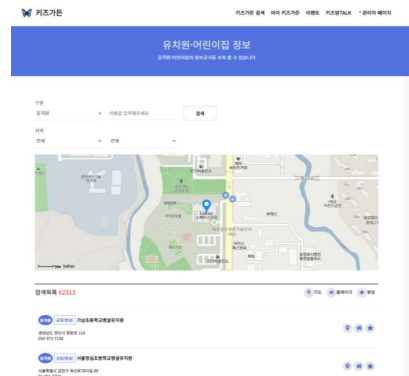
키즈가든

키즈가든 검색 아이 키즈가든 이벤트 키즈맘TALK * 관리자 페이지

유치원·어린이집 정보

유치원·어린이집의 정보검색을 추천 할 수 있습니다

구분
유치원
이름을 입력해주세요
검색

지역
전체
전체

검색목록 62313

지도 홈페이지 평점

국공립 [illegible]
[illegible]유치원
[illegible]
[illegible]

국공립 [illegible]
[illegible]유치원
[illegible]
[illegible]